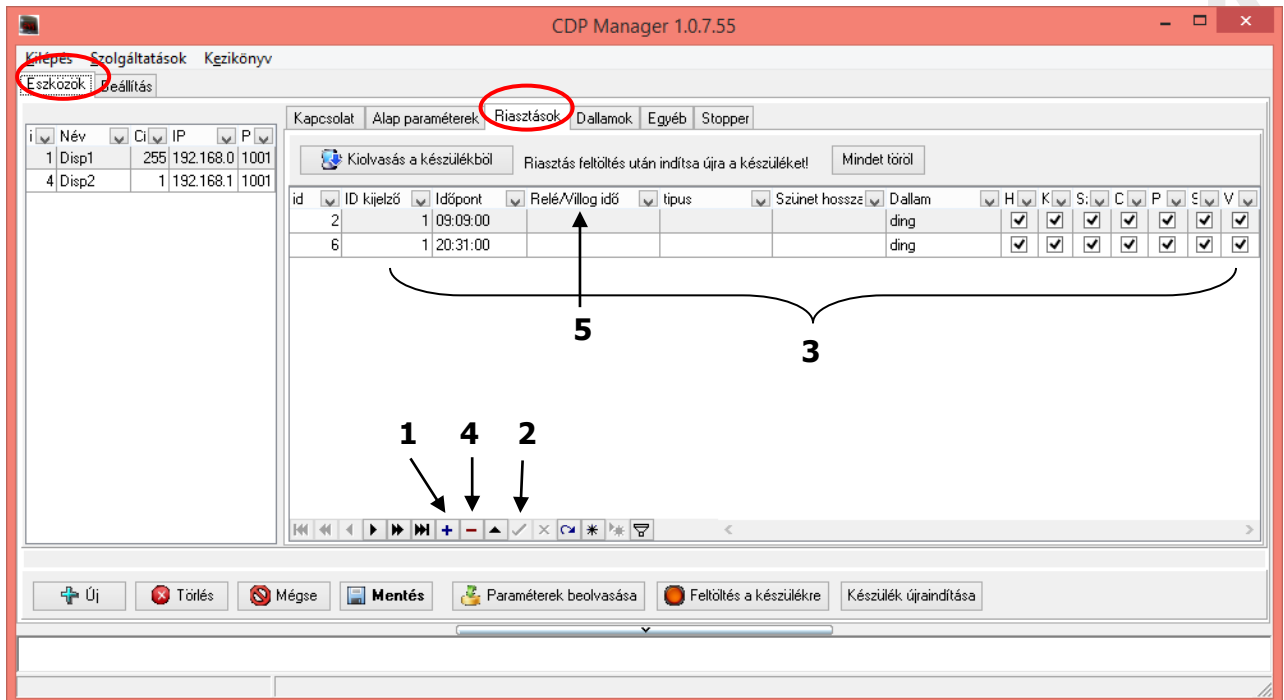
CDP Manager 1.0.7.55

Kilépés Szolgáltatások Kézikönyv

Eszközök Beállítás

Kapcsolat Alap paraméterek Riasztások Dallamok Egyéb Stopper

| i | Név | Ci | IP | P |
|---|---|---|---|---|
| 1 | Disp1 | 255 | 192.168.0 | 1001 |
| 4 | Disp2 | 1 | 192.168.1 | 1001 |

Kiolvasás a készülékből Riasztás feltöltés után indítsa újra a készüléket! Mindet töröl

| id | ID kijelző | Időpont | Relé/Villog idő | tipus | Szünet hossza | Dallam | H | K | S | C | P | S | V |
|---|---|---|---|---|---|---|---|---|---|---|---|---|---|
| 2 | 1 | 09:09:00 | | | | ding | ✓ | ✓ | ✓ | ✓ | ✓ | ✓ | ✓ |
| 6 | 1 | 20:31:00 | | | | ding | ✓ | ✓ | ✓ | ✓ | ✓ | ✓ | ✓ |

5

3

1 4 2

Új Törlés Mégse Mentés Paraméterek beolvasása Feltöltés a készülékre Készülék újraindítása